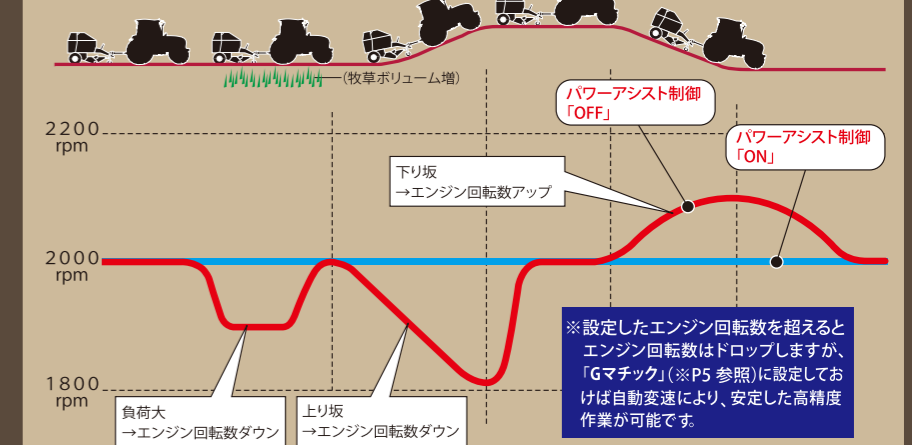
(牧草ボリューム増)

パワーアシスト制御
「OFF」

パワーアシスト制御
「ON」

2200
rpm

下り坂
→エンジン回転数アップ

2000
rpm

1800
rpm

※設定したエンジン回転数を超えると
エンジン回転数はドロップしますが、
「Gマチック」(※P5 参照)に設定してお
けば自動変速により、安定した高精度
作業が可能です。

負荷大
→エンジン回転数ダウン

上り坂
→エンジン回転数ダウン